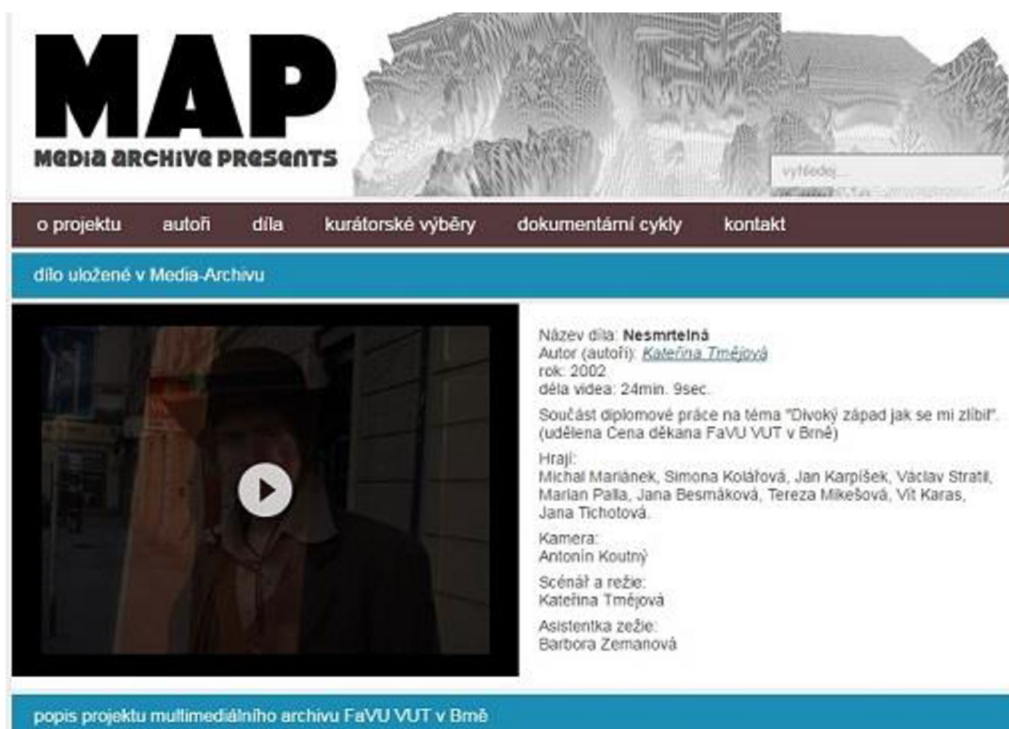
MAP
Media archive presents

vyhledej...

o projektu autoři díla kurátorské výběry dokumentární cykly kontakt

dílo uložené v Media-Archivu

Název díla: Nesmrtelná
Autor (autoři): Kateřina Tméjová
rok: 2002
délka videa: 24min. 9sec.

Součást diplomové práce na téma "Divoký západ jak se mi zlíbil". (udělena Cena děkana FaVU VUT v Brně)

Hrají:
Michal Mariánek, Simona Kolářová, Jan Karpíšek, Václav Stratil, Marian Palla, Jana Besmáková, Tereza Mikešová, Vít Karas, Jana Tichotová.

Kamera:
Antonín Koutný

Scénář a režie:
Kateřina Tméjová

Asistentka zežie:
Barbora Zemanová

popis projektu multimediálního archivu FaVU VUT v Brně